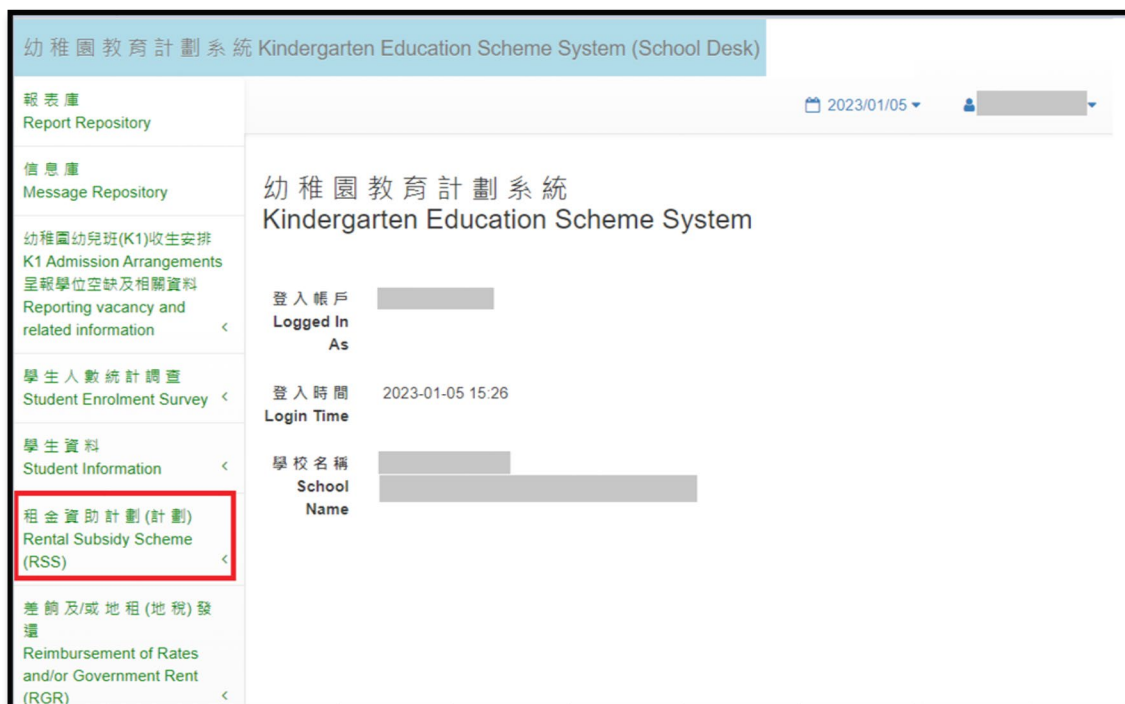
幼稚園教育計劃系統 Kindergarten Education Scheme System (School Desk)

報表庫
Report Repository

信息庫
Message Repository

幼稚園幼兒班(K1)收生安排
K1 Admission Arrangements
呈報學位空缺及相關資料
Reporting vacancy and related information <

學生人數統計調查
Student Enrolment Survey <

學生資料
Student Information <

租金資助計劃(計劃)
Rental Subsidy Scheme (RSS) <

差餉及/或地租(地稅)發還
Reimbursement of Rates and/or Government Rent (RGR) <

2023/01/05

幼稚園教育計劃系統
Kindergarten Education Scheme System

登入帳戶
Logged In As

登入時間
Login Time
2023-01-05 15:26

學校名稱
School Name